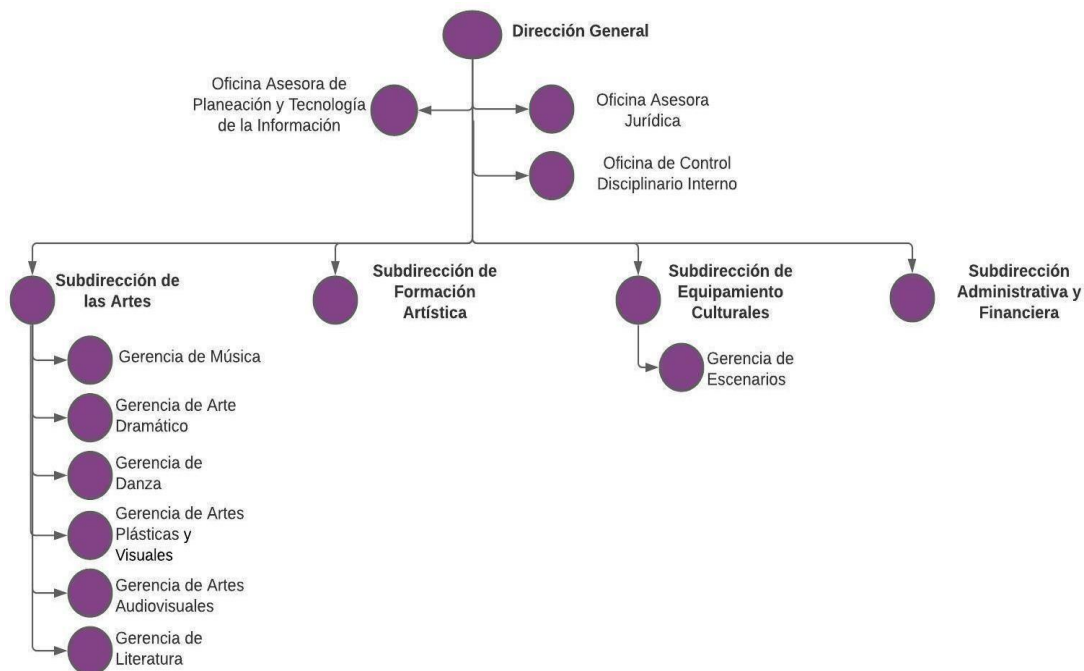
Dirección General

Oficina Asesora de Planeación y Tecnología de la Información

Oficina Asesora Jurídica

Oficina de Control Disciplinario Interno

Subdirección de las Artes

Subdirección de Formación Artística

Subdirección de Equipamiento Culturales

Subdirección Administrativa y Financiera

Gerencia de Música

Gerencia de Arte Dramático

Gerencia de Danza

Gerencia de Artes Plásticas y Visuales

Gerencia de Artes Audiovisuales

Gerencia de Literatura

Gerencia de Escenarios